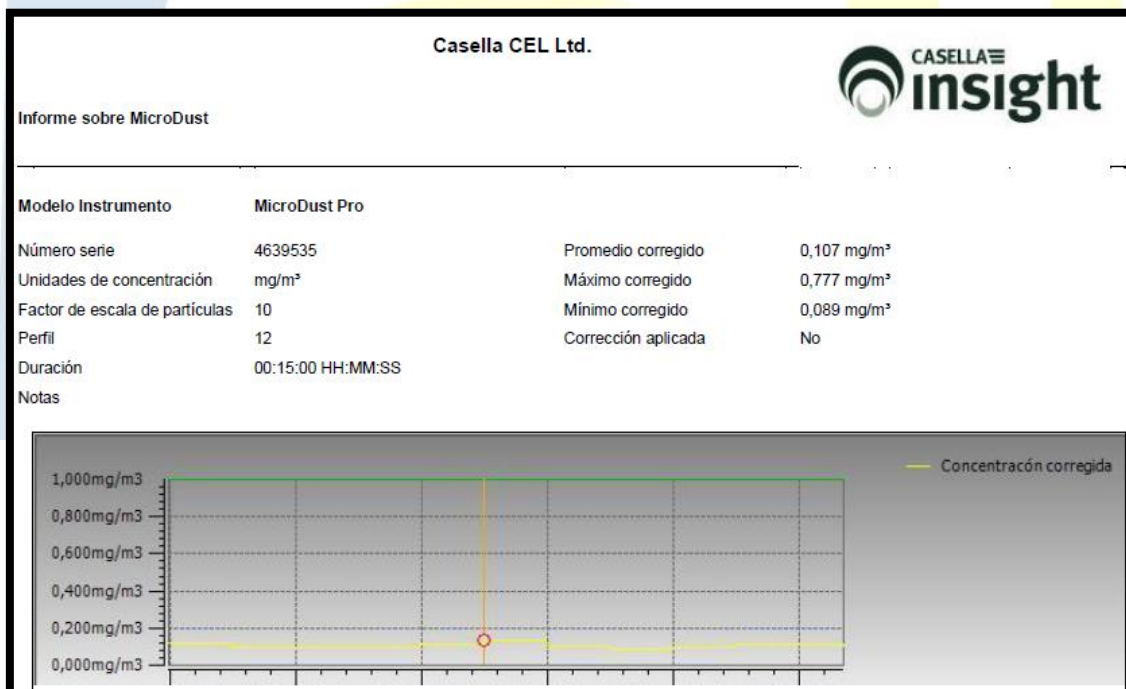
Casella CEL Ltd.

CASELLA insight

Informe sobre MicroDust

Modelo Instrumento MicroDust Pro

| | | | |
|---|---|---|---|
| Número serie | 4639535 | Promedio corregido | 0,107 mg/m³ |
| Unidades de concentración | mg/m³ | Máximo corregido | 0,777 mg/m³ |
| Factor de escala de partículas | 10 | Mínimo corregido | 0,089 mg/m³ |
| Perfil | 12 | Corrección aplicada | No |
| Duración | 00:15:00 HH:MM:SS | | |

Notas

Concentracón corregida

1,000mg/m3
0,800mg/m3
0,600mg/m3
0,400mg/m3
0,200mg/m3
0,000mg/m3